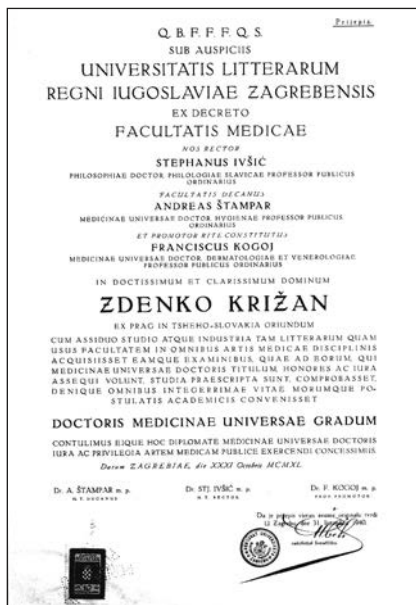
Prijepis.

Q. B. F. F. F. Q. S.
SUB AUSPICIIS
UNIVERSITATIS LITTERARUM
REGNI IUGOSLAVIAE ZAGREBENSIS
EX DECRETO
FACULTATIS MEDICAE

NOS RECTOR
STEPHANUS IVŠIĆ
PHILOSOPHIAE DOCTOR PHILOLOGIAE SLAVICAE PROFESSOR PUBLICUS ORDINARIUS

FACULTATIS DECANUS
ANDREAS ŠTAMPAR
MEDICINAE UNIVERSAE DOCTOR HYGIENAE PROFESSOR PUBLICUS ORDINARIUS

ET PROMOTOR RITE CONSTITUTUS
FRANCISCUS KOGOJ
MEDICINAE UNIVERSAE DOCTOR DERMATOLOGIAE ET VENEROLOGIAE PROFESSOR PUBLICUS ORDINARIUS

IN DOCTISSIMUM ET CLARISSIMUM DOMINUM
ZDENKO KRIŽAN
EX PRAG IN TSHEHO-SLOVAKIA ORIUNDUM

CUM ASSIDUO STUDIO ATQUE INDUSTRIA TAM LITTERARUM QUAM USUS FACULTATEM IN OMNIBUS ARTIS MEDICAE DISCIPLINIS ACQUISISSET EAMQUE EXAMINIBUS, QUAE AD EORUM, QUI MEDICINAE UNIVERSAE DOCTORIS TITULUM, HONORES AC IURA ASSEQUI VOLUNT, STUDIA PRAESCRIPTA SUNT, COMPROBASSET, DENIQUE OMNIBUS INTEGERRIMAE VITAE MORUMQUE POSTULATIS ACADEMICIS CONVENISSET

DOCTORIS MEDICINAE UNIVERSAE GRADUM

CONTULIMUS EIQUE HOC DIPLOMATE MEDICINAE UNIVERSAE DOCTORIS IURA AC PRIVILEGIA ARTEM MEDICAM PUBLICE EXERCENDI CONCESSIMUS.
Datum ZAGREBIAE, die XXXI Octobris MCMXL.

Dr. A. ŠTAMPAR m. p.
H. T. DECANUS

Dr. STJ. IVŠIĆ m. p.
H. T. RECTOR

Dr. F. KOGOJ m. p.
PROMOTOR

Da je prijepis vjeran svome originalu tvrdi
U Zagrebu, dne 31. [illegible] 1940.
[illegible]